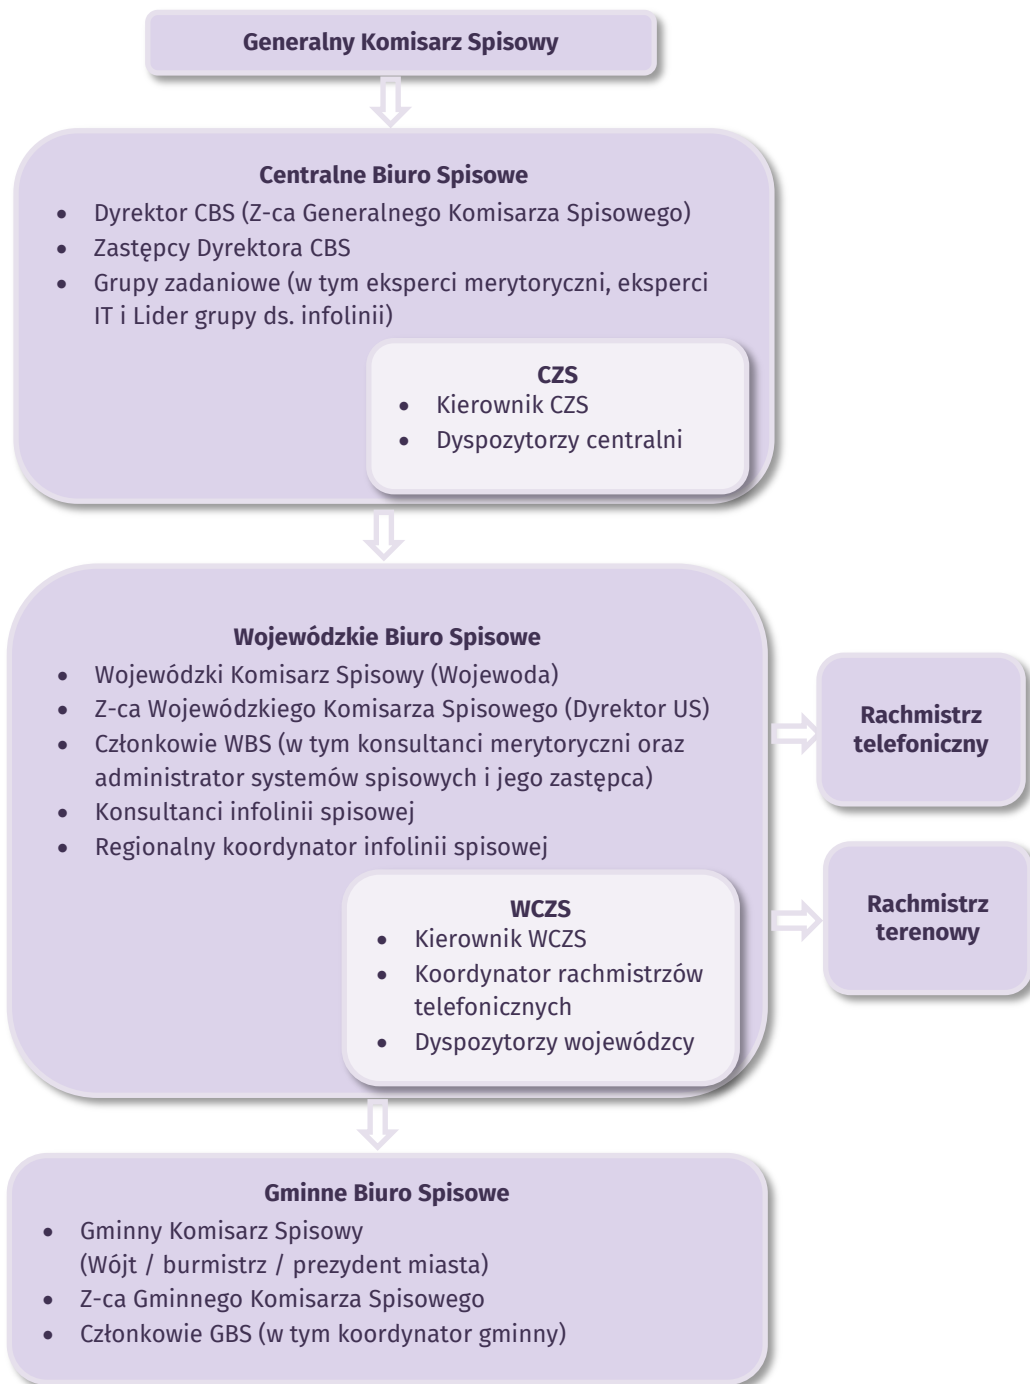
Generalny Komisarz Spisowy

Centralne Biuro Spisowe
- Dyrektor CBS (Z-ca Generalnego Komisarza Spisowego)
- Zastępcy Dyrektora CBS
- Grupy zadaniowe (w tym eksperci merytoryczni, eksperci IT i Lider grupy ds. infolinii)

CZS
- Kierownik CZS
- Dyspozytorzy centralni

Wojewódzkie Biuro Spisowe
- Wojewódzki Komisarz Spisowy (Wojewoda)
- Z-ca Wojewódzkiego Komisarza Spisowego (Dyrektor US)
- Członkowie WBS (w tym konsultanci merytoryczni oraz administrator systemów spisowych i jego zastępca)
- Konsultanci infolinii spisowej
- Regionalny koordynator infolinii spisowej

WCZS
- Kierownik WCZS
- Koordynator rachmistrzów telefonicznych
- Dyspozytorzy wojewódzcy

Rachmistrz telefoniczny

Rachmistrz terenowy

Gminne Biuro Spisowe
- Gminny Komisarz Spisowy (Wójt / burmistrz / prezydent miasta)
- Z-ca Gminnego Komisarza Spisowego
- Członkowie GBS (w tym koordynator gminny)